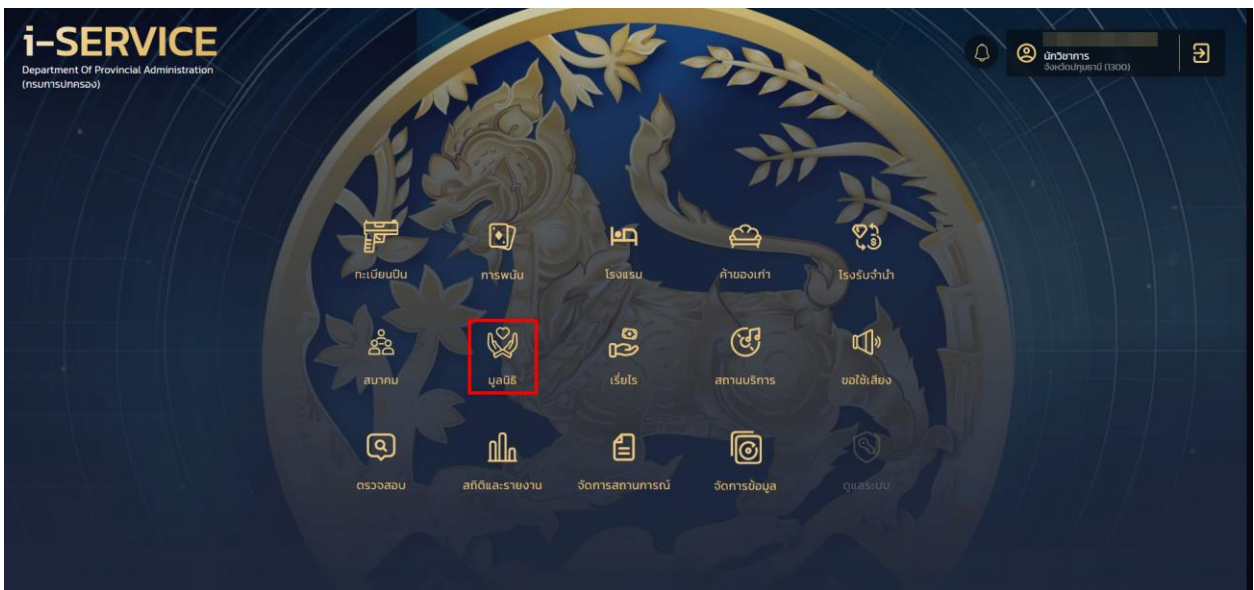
i-SERVICE
Department Of Provincial Administration
(กรมการปกครอง)

นักวิชาการ
จังหวัดปทุมธานี (1300)

ทะเบียนปืน
การพนัน
โรงแรม
ค้าของเก่า
โรงรับจำนำ
สมาคม
มูลนิธิ
เรี่ยไร
สถานบริการ
ขอใช้เสียง
ตรวจสอบ
สถิติและรายงาน
จัดการสถานการณ์
จัดการข้อมูล
ดูแลระบบ